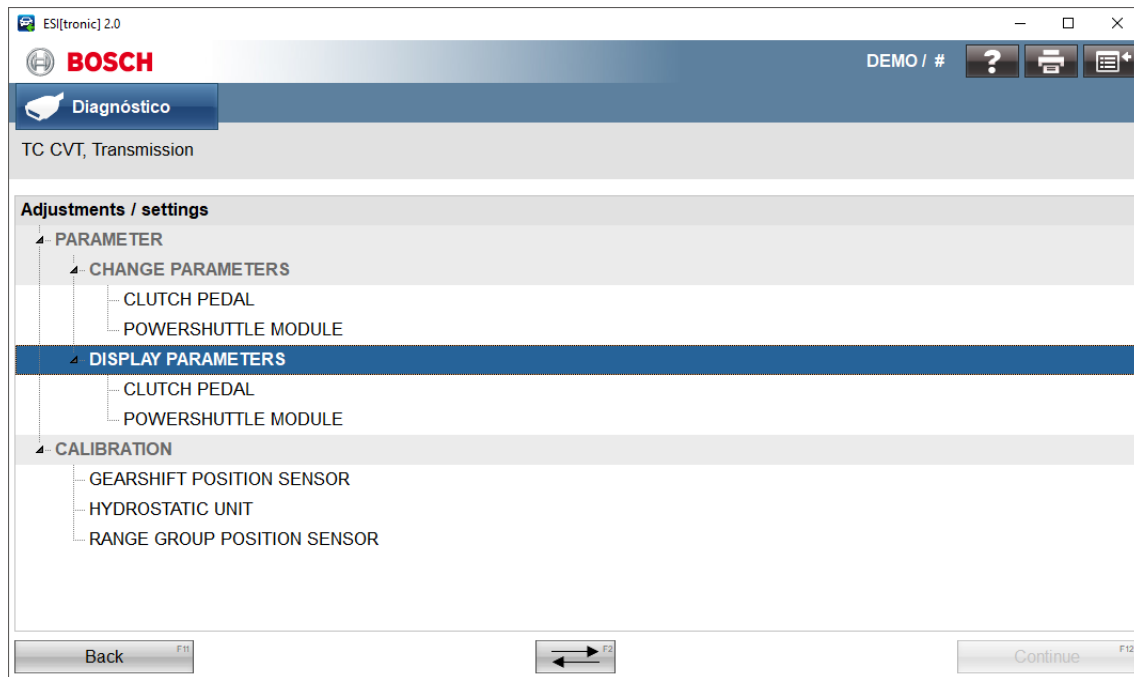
ESI[tronic] 2.0

BOSCH

DEMO / #

Diagnóstico

TC CVT, Transmission

Adjustments / settings

PARAMETER

CHANGE PARAMETERS

CLUTCH PEDAL

POWERSHUTTLE MODULE

DISPLAY PARAMETERS

CLUTCH PEDAL

POWERSHUTTLE MODULE

CALIBRATION

GEARSHIFT POSITION SENSOR

HYDROSTATIC UNIT

RANGE GROUP POSITION SENSOR

Back F11

F2

Continue F12